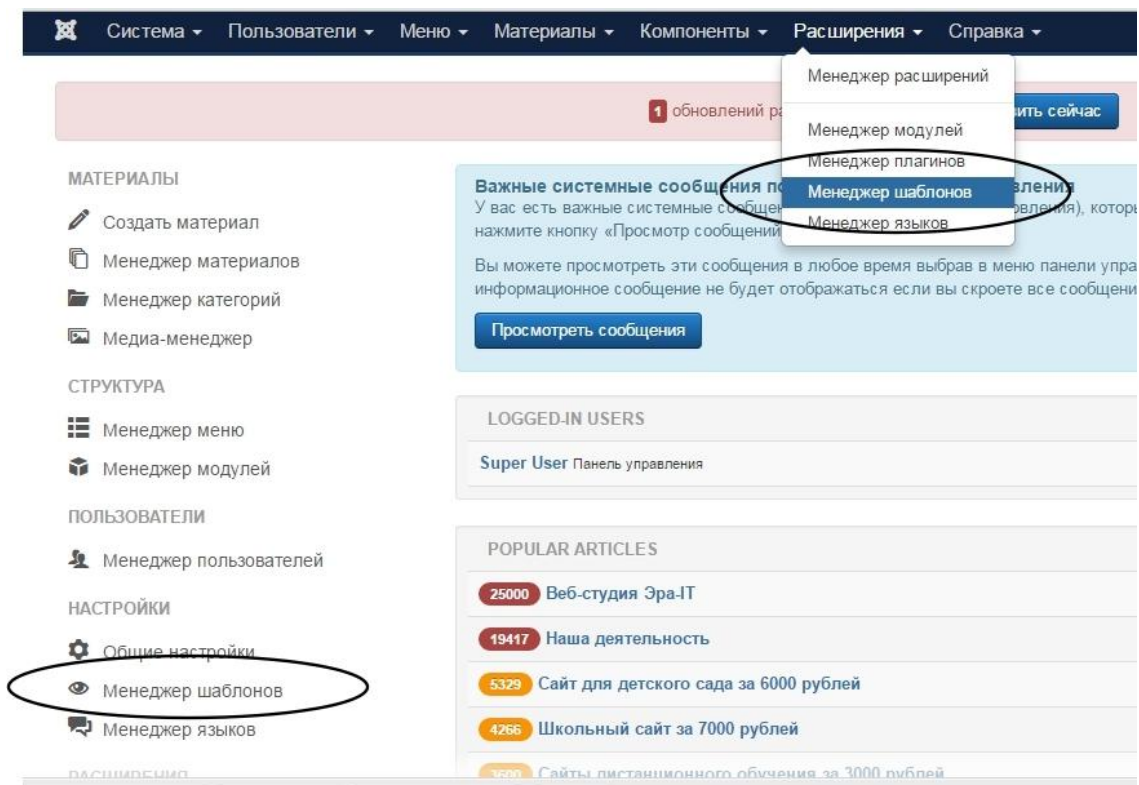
Система ▾ Пользователи ▾ Меню ▾ Материалы ▾ Компоненты ▾ Расширения ▾ Справка ▾

Менеджер расширений
Менеджер модулей
Менеджер плагинов
Менеджер шаблонов
Менеджер языков

1 обновлений р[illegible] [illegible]вить сейчас

МАТЕРИАЛЫ
Создать материал
Менеджер материалов
Менеджер категорий
Медиа-менеджер

СТРУКТУРА
Менеджер меню
Менеджер модулей

ПОЛЬЗОВАТЕЛИ
Менеджер пользователей

НАСТРОЙКИ
Общие настройки
Менеджер шаблонов
Менеджер языков

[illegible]

Важные системные сообщ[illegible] п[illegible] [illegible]вления
У вас есть важные системные сообщ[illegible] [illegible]вления), котор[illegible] нажмите кнопку «Просмотр сообщений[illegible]

Вы можете просмотреть эти сообщения в любое время выбрав в меню панели упра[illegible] информационное сообщение не будет отображаться если вы скроете все сообщени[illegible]

Просмотреть сообщения

LOGGED-IN USERS

Super User Панель управления

POPULAR ARTICLES

25000 Веб-студия Эра-IT
19417 Наша деятельность
5329 Сайт для детского сада за 6000 рублей
4266 Школьный сайт за 7000 рублей
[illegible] Сайты дистанционного обучения за 3000 рублей